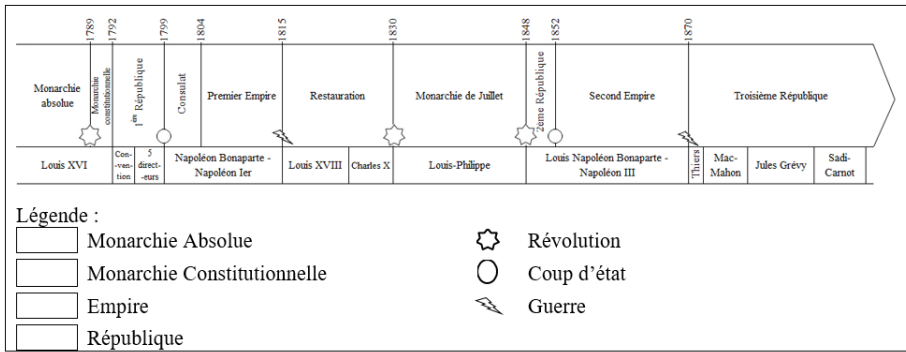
1789 1792 1799 1804 1815 1830 1848 1852 1870

Monarchie absolue

Monarchie constitutionnelle

1ère République

Consulat

Premier Empire

Restauration

Monarchie de Juillet

2ème République

Second Empire

Troisième République

| Louis XVI | Con--ven-tion | 5 direct--eurs | Napoléon Bonaparte - Napoléon Ier | Louis XVIII | Charles X | Louis-Philippe | Louis Napoléon Bonaparte - Napoléon III | Thiers | Mac-Mahon | Jules Grévy | Sadi-Carnot |
|---|---|---|---|---|---|---|---|---|---|---|---|

Légende :

Monarchie Absolue

Monarchie Constitutionnelle

Empire

République

Révolution

Coup d'état

Guerre